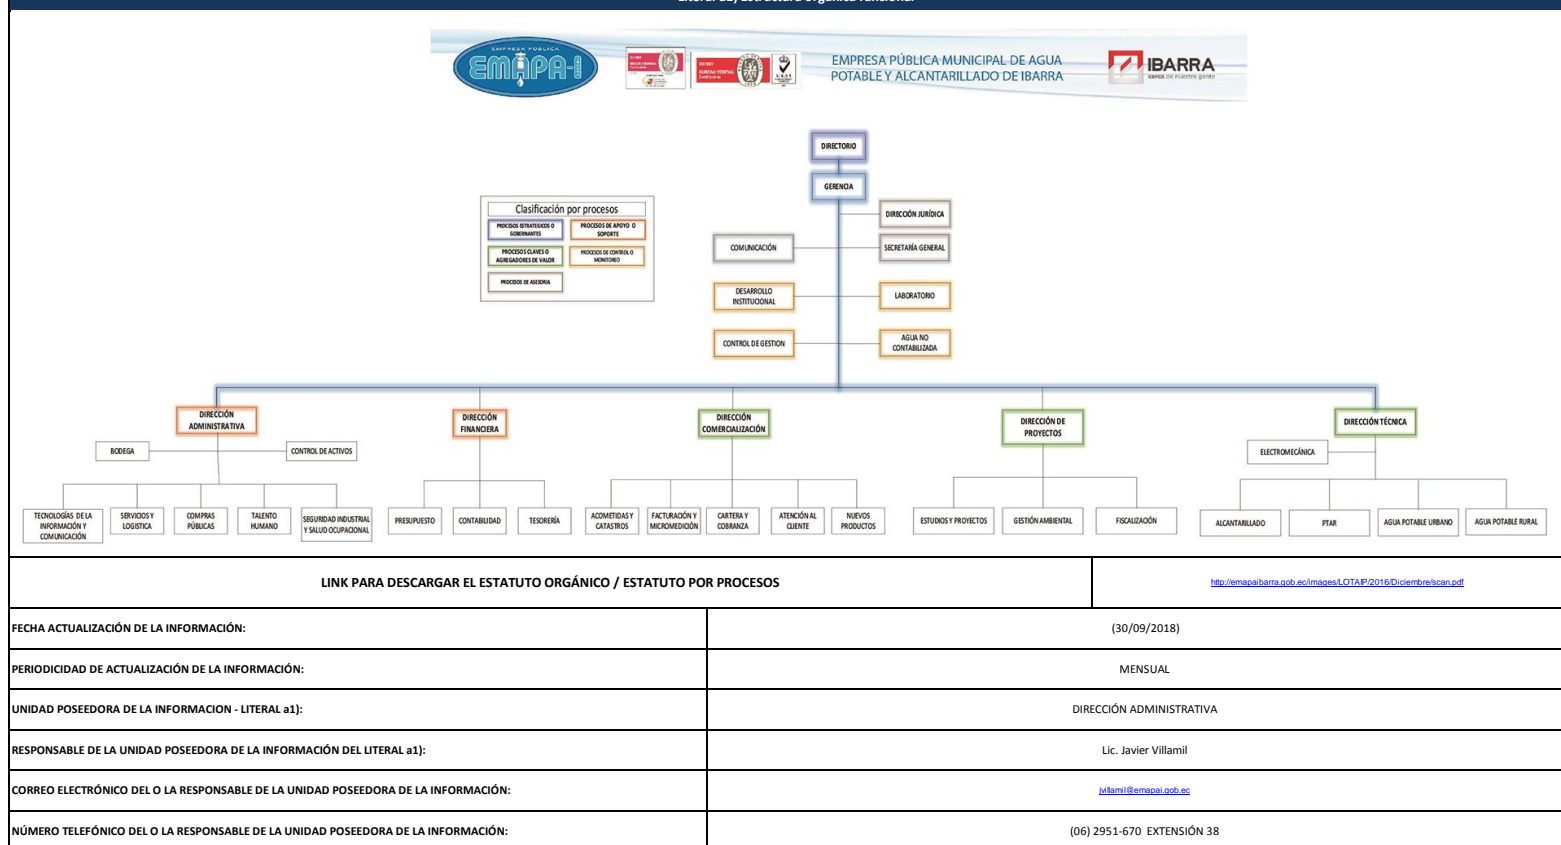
Literal a1) Estructura Orgánica funcional

EMPRESA PÚBLICA EMAPA-I

EMPRESA PÚBLICA MUNICIPAL DE AGUA POTABLE Y ALCANTARILLADO DE IBARRA

IBARRA cerca de nuestra gente

DIRECTORIO

GERENCIA

Clasificación por procesos

PROCESOS ESTRATEGICOS O GOBERNANTES

PROCESOS DE APOYO O SOPORTE

PROCESOS CLAVES O AGREGADORES DE VALOR

PROCESOS DE CONTROL O MONITOREO

PROCESOS DE ASESORIA

DIRECCIÓN JURÍDICA

COMUNICACIÓN

SECRETARÍA GENERAL

DESARROLLO INSTITUCIONAL

LABORATORIO

CONTROL DE GESTION

AGUA NO CONTABILIZADA

DIRECCIÓN ADMINISTRATIVA

DIRECCIÓN FINANCIERA

DIRECCIÓN COMERCIALIZACIÓN

DIRECCIÓN DE PROYECTOS

DIRECCIÓN TÉCNICA

BODEGA

CONTROL DE ACTIVOS

ELECTROMECÁNICA

TECNOLOGÍAS DE LA INFORMACIÓN Y COMUNICACIÓN

SERVICIOS Y LOGISTICA

COMPRAS PÚBLICAS

TALENTO HUMANO

SEGURIDAD INDUSTRIAL Y SALUD OCUPACIONAL

PRESUPUESTO

CONTABILIDAD

TESORERÍA

ACOMETIDAS Y CATASTROS

FACTURACIÓN Y MICROMEDICIÓN

CARTERA Y COBRANZA

ATENCIÓN AL CLIENTE

NUEVOS PRODUCTOS

ESTUDIOS Y PROYECTOS

GESTIÓN AMBIENTAL

FISCALIZACIÓN

ALCANTARILLADO

PTAR

AGUA POTABLE URBANO

AGUA POTABLE RURAL

| LINK PARA DESCARGAR EL ESTATUTO ORGÁNICO / ESTATUTO POR PROCESOS | http://emapaibarra.gob.ec/images/LOTAIP/2016/Diciembre/scan.pdf |
|---|---|
| FECHA ACTUALIZACIÓN DE LA INFORMACIÓN: | (30/09/2018) |
| PERIODICIDAD DE ACTUALIZACIÓN DE LA INFORMACIÓN: | MENSUAL |
| UNIDAD POSEEDORA DE LA INFORMACION - LITERAL a1): | DIRECCIÓN ADMINISTRATIVA |
| RESPONSABLE DE LA UNIDAD POSEEDORA DE LA INFORMACIÓN DEL LITERAL a1): | Lic. Javier Villamil |
| CORREO ELECTRÓNICO DEL O LA RESPONSABLE DE LA UNIDAD POSEEDORA DE LA INFORMACIÓN: | jvillamil@emapai.gob.ec |
| NÚMERO TELEFÓNICO DEL O LA RESPONSABLE DE LA UNIDAD POSEEDORA DE LA INFORMACIÓN: | (06) 2951-670 EXTENSIÓN 38 |